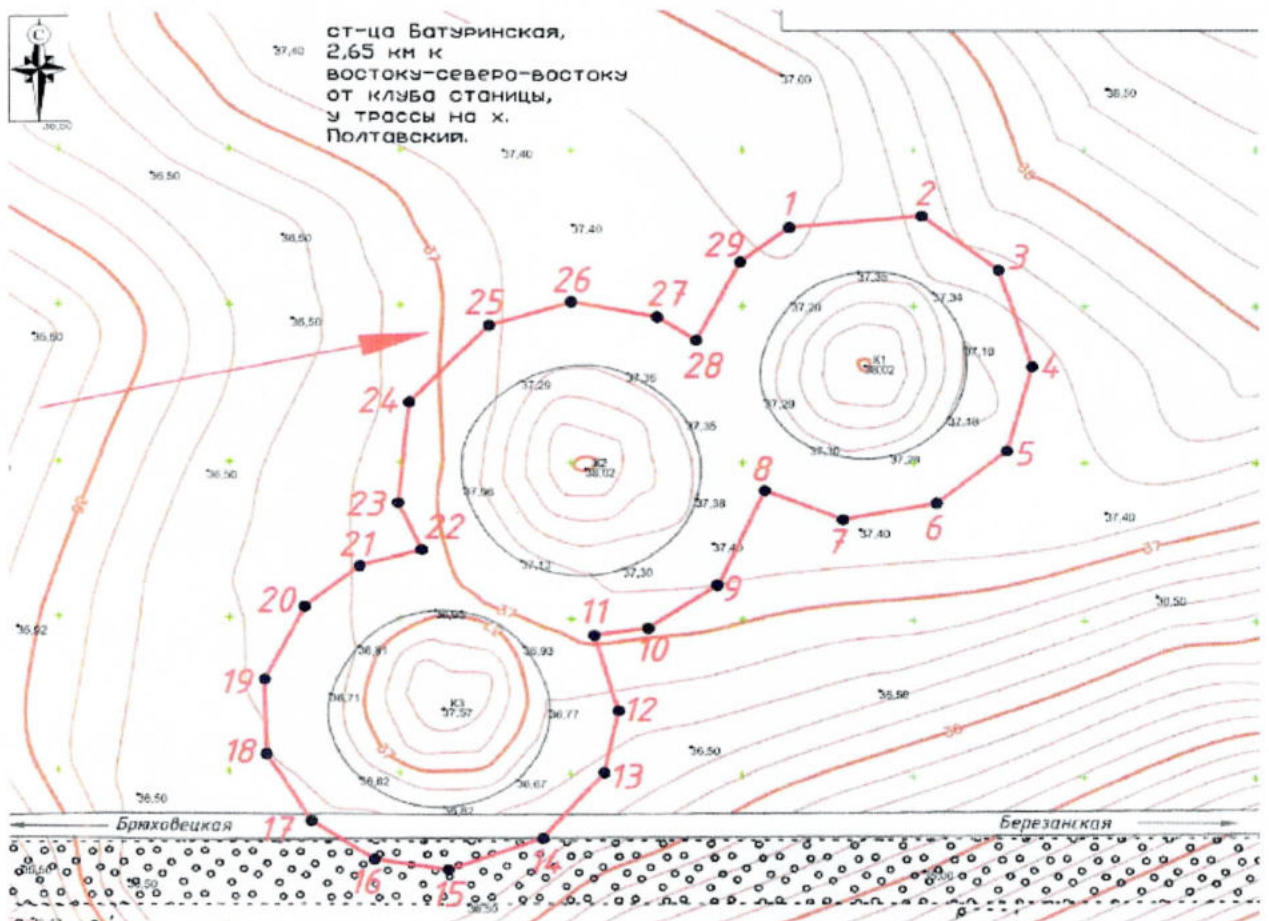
С

ст-ца Батуринская, 2,65 км к востоку-северо-востоку от клуба станицы, у трассы на х. Полтавский.

37,40
37,60
38,50
36,50
36,50
37,40
38,50
37,40
38,50
36,50
36,50
38

1
2
29
3
25
26
27
28
4
24
5
23
22
8
6
7
21
9
20
11
10
19
12
18
13
17
14
16
15

37,35
37,20
37,34
К1
38,02
37,10
37,20
37,10
37,30
37,29
37,29
37,35
37,35
К2
38,02
37,56
37,38
37,12
37,30
37,40
37,40
37,40
37,40
37
36,50
36,92
36,93
36,81
36,93
36,71
К3
37,57
36,77
36,82
36,67
36,82
36,50
36,50
36,50
36,50

Брюховецкая
Березанская